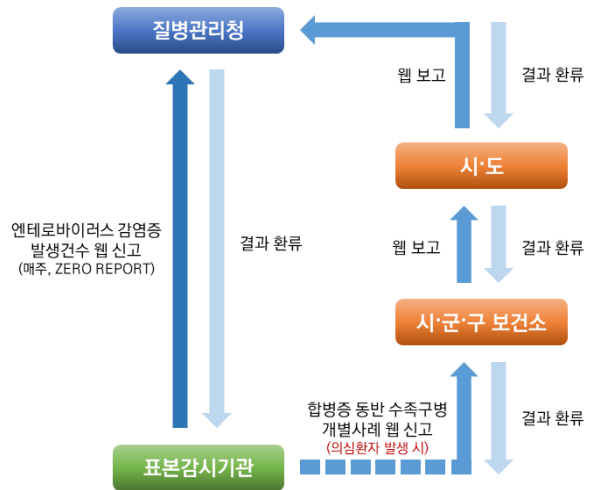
질병관리청

웹 보고

결과 환류

시·도

엔테로바이러스 감염증 발생건수 웹 신고 (매주, ZERO REPORT)

결과 환류

웹 보고

결과 환류

시·군·구 보건소

합병증 동반 수족구병 개별사례 웹 신고 (의심환자 발생 시)

결과 환류

표본감시기관